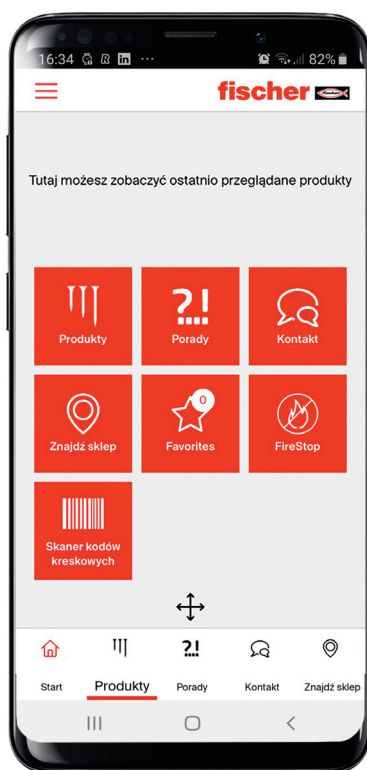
16:34 ··· 82%

fischer

Tutaj możesz zobaczyć ostatnio przeglądane produkty

Produkty

?!
Porady

Kontakt

Znajdź sklep

0
Favorites

FireStop

Skaner kodów kreskowych

Start
Produkty
?!
Porady
Kontakt
Znajdź sklep